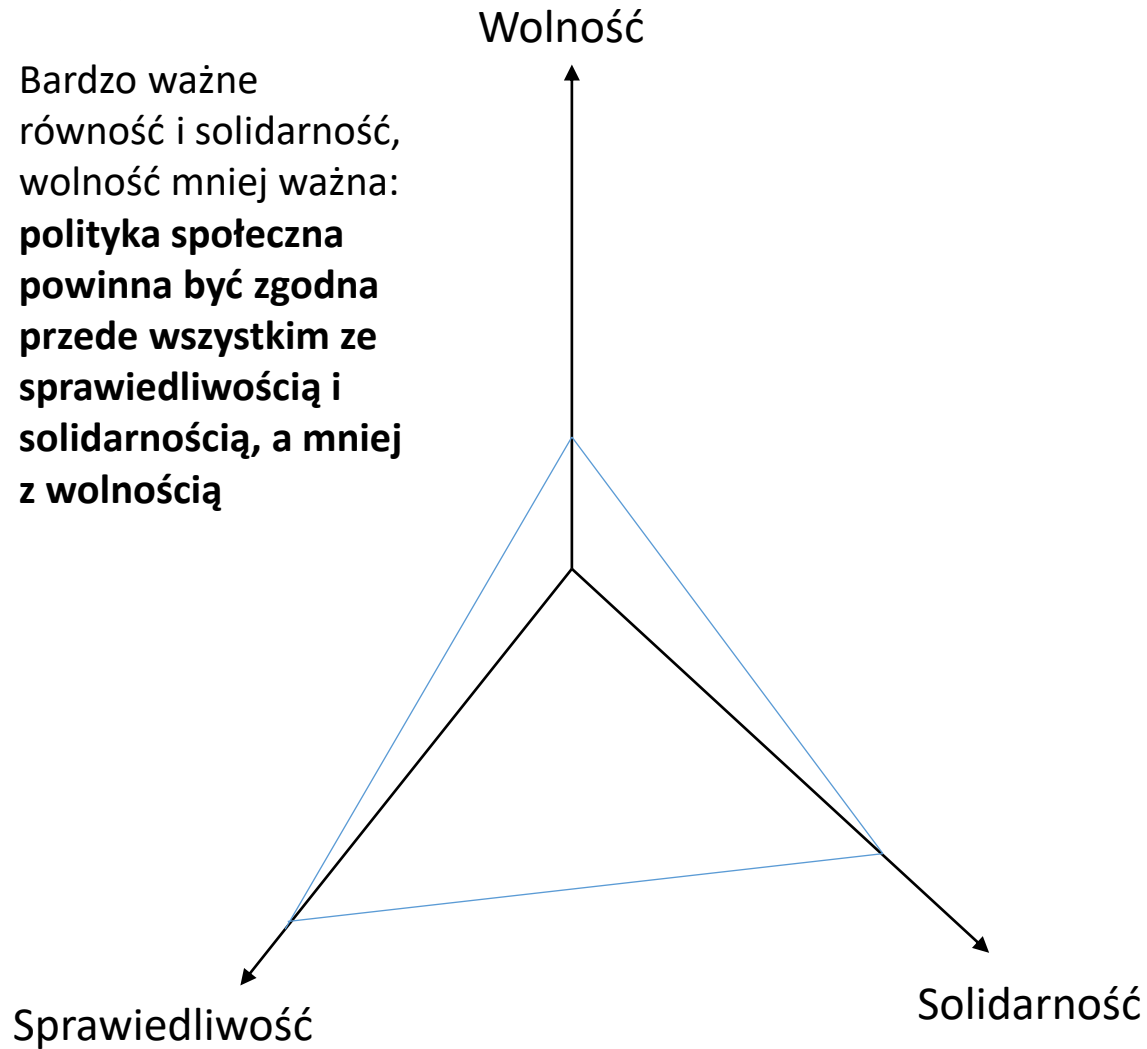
Wolność

Bardzo ważne równość i solidarność, wolność mniej ważna: **polityka społeczna powinna być zgodna przede wszystkim ze sprawiedliwością i solidarnością, a mniej z wolnością**

Sprawiedliwość

Solidarność